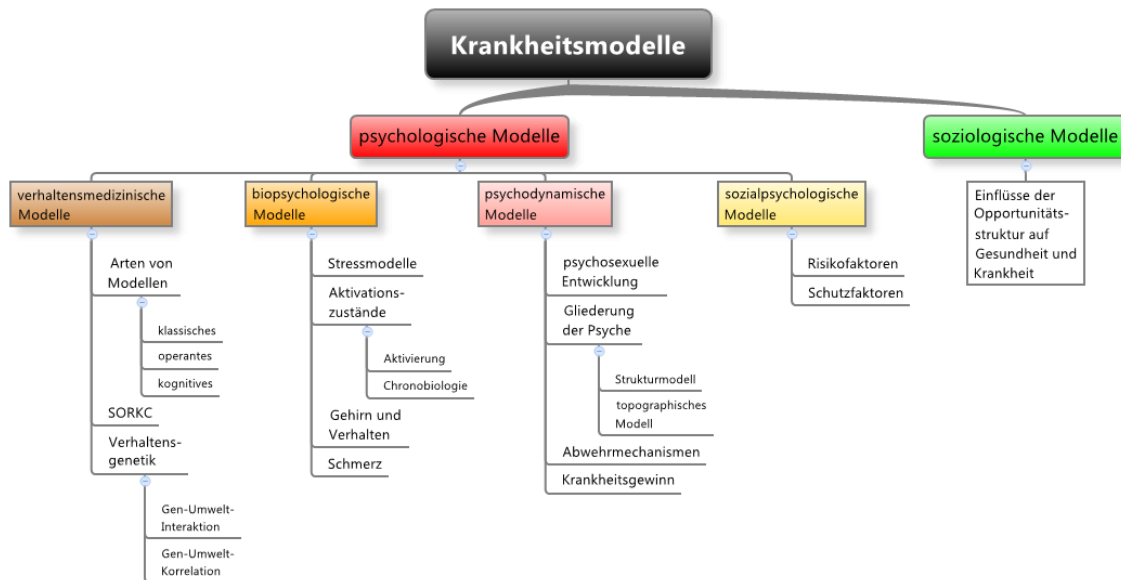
Krankheitsmodelle

psychologische Modelle

soziologische Modelle

verhaltensmedizinische Modelle

Arten von Modellen

klassisches

operantes

kognitives

SORKC

Verhaltensgenetik

Gen-Umwelt-Interaktion

Gen-Umwelt-Korrelation

biopsychologische Modelle

Stressmodelle

Aktivationszustände

Aktivierung

Chronobiologie

Gehirn und Verhalten

Schmerz

psychodynamische Modelle

psychosexuelle Entwicklung

Gliederung der Psyche

Strukturmodell

topographisches Modell

Abwehrmechanismen

Krankheitsgewinn

sozialpsychologische Modelle

Risikofaktoren

Schutzfaktoren

Einflüsse der Opportunitätsstruktur auf Gesundheit und Krankheit